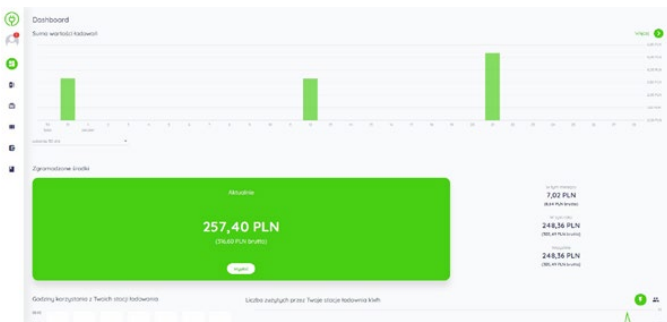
Dashboard

Suma wartości ładowań

Więcej

Zgromadzone środki

Aktualnie

257,40 PLN

(316,60 PLN brutto)

Wypłać

W tym miesiącu

7,02 PLN

(8,64 PLN brutto)

W tym roku

248,36 PLN

(305,49 PLN brutto)

Wszystkie

248,36 PLN

(305,49 PLN brutto)

Godziny korzystania z Twoich stacji ładowania

Liczba zużytych przez Twoje stacje ładowania kWh